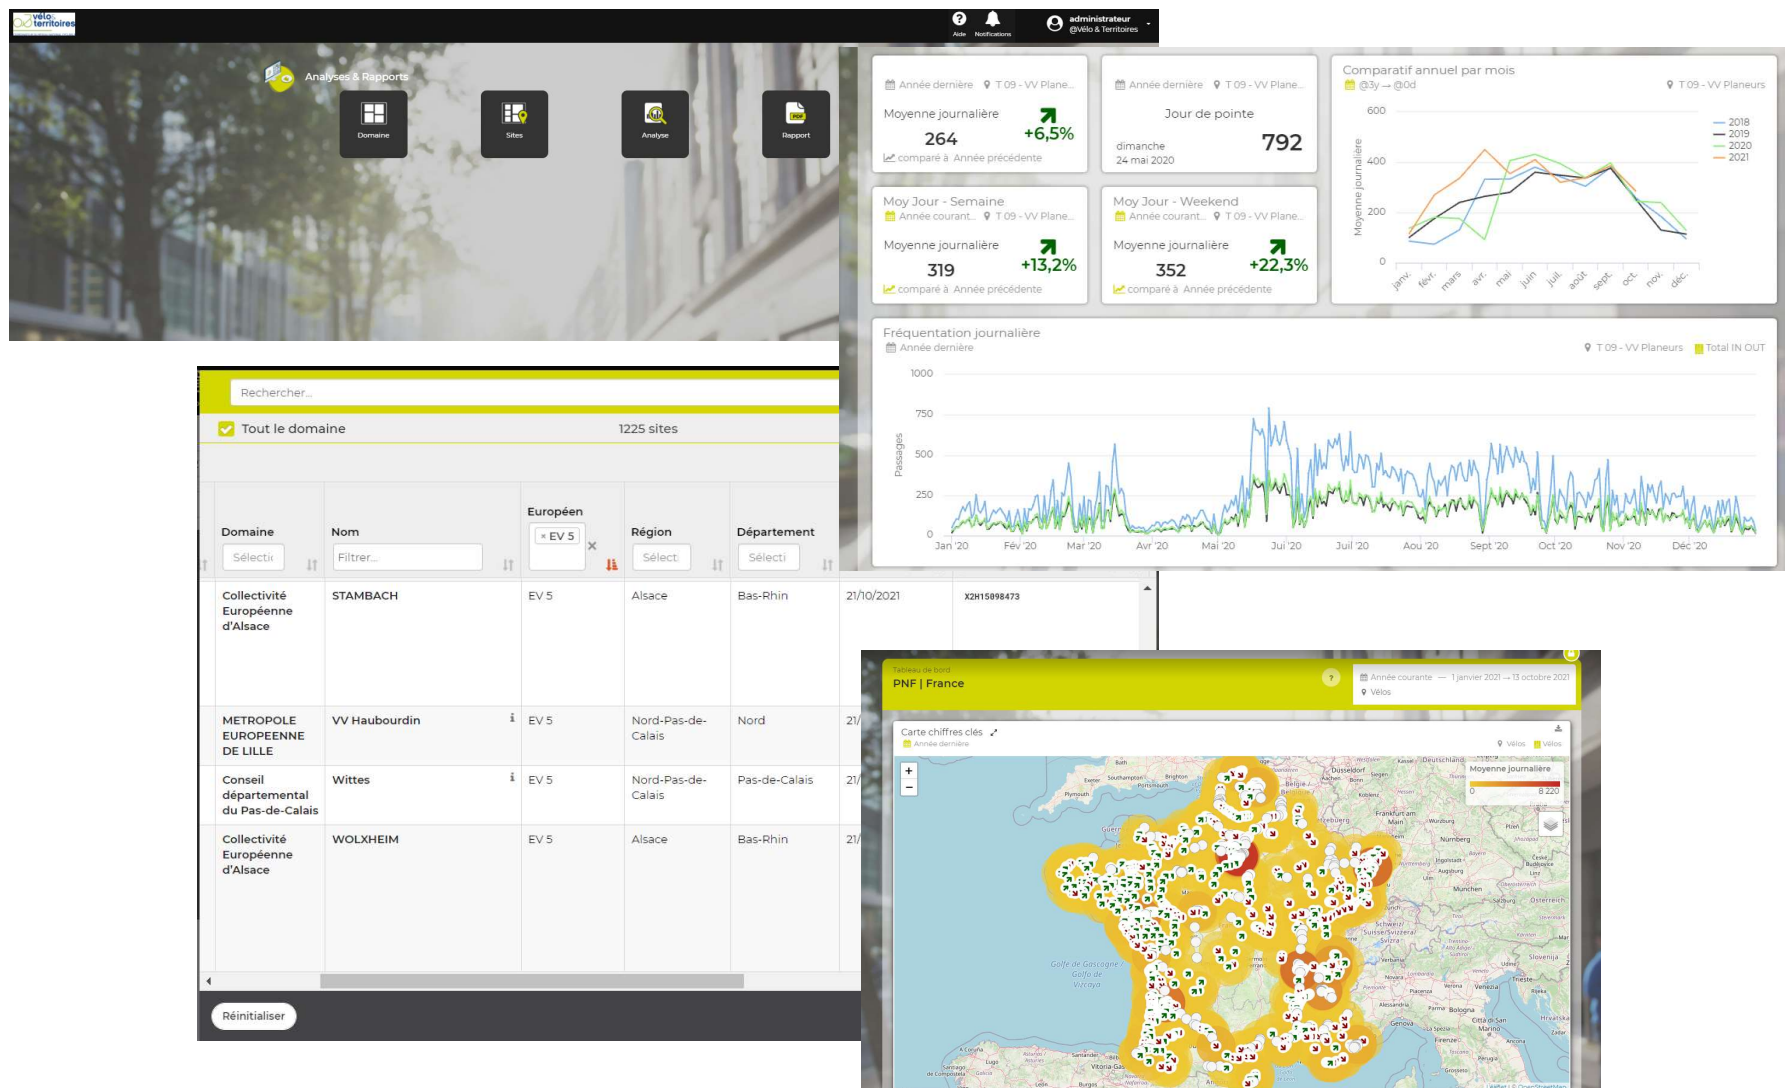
vélo & territoires

Aide Notifications administrateur @Vélo & Territoires

Analyses & Rapports

Domaine Sites Analyse Rapport

Année dernière T 09 - VV Plane...
Moyenne journalière
264
+6,5%
comparé à Année précédente

Année dernière T 09 - VV Plane...
Jour de pointe
dimanche 24 mai 2020
792

Comparatif annuel par mois
@3y → @0d
T 09 - VV Planeurs
600
400
200
0
Moyenne journalière
2018
2019
2020
2021
janv. févr. mars avr. mai juin juil. août sept. oct. nov. déc.

Moy Jour - Semaine
Année courant... T 09 - VV Plane...
Moyenne journalière
319
+13,2%
comparé à Année précédente

Moy Jour - Weekend
Année courant... T 09 - VV Plane...
Moyenne journalière
352
+22,3%
comparé à Année précédente

Fréquentation journalière
Année dernière
T 09 - VV Planeurs Total IN OUT
1000
750
500
250
0
Passages
Jan '20 Fév '20 Mar '20 Avr '20 Mai '20 Jui '20 Juil '20 Aou '20 Sept '20 Oct '20 Nov '20 Déc '20

Rechercher...
Tout le domaine 1225 sites

| Domaine | Nom | Européen | Région | Département | | |
|---|---|---|---|---|---|---|
| Sélecti | Filtrer... | × EV 5 | Sélect | Sélecti | | |
| Collectivité Européenne d'Alsace | STAMBACH | EV 5 | Alsace | Bas-Rhin | 21/10/2021 | X2H15098473 |
| METROPOLE EUROPEENNE DE LILLE | VV Haubourdin | EV 5 | Nord-Pas-de-Calais | Nord | 21/ | |
| Conseil départemental du Pas-de-Calais | Wittes | EV 5 | Nord-Pas-de-Calais | Pas-de-Calais | 21/ | |
| Collectivité Européenne d'Alsace | WOLXHEIM | EV 5 | Alsace | Bas-Rhin | 21/ | |

Réinitialiser

Tableau de bord
PNF | France
Année courante — 1 janvier 2021 → 13 octobre 2021
Vélos

Carte chiffres clés
Année dernière
Vélos Vélos
Moyenne journalière
0 8 220